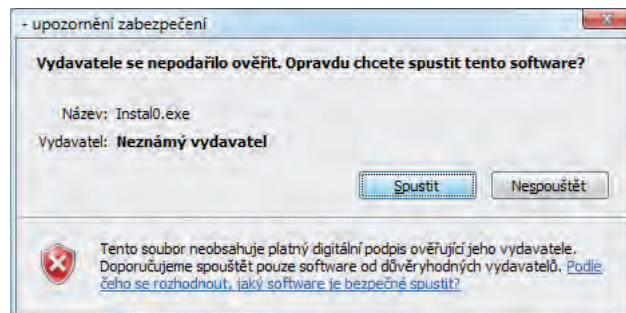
- upozornění zabezpečení

Vydavatele se nepodařilo ověřit. Opravdu chcete spustit tento software?

Název: Instal0.exe

Vydavatel: **Neznámý vydavatel**

Spustit

Nespouštět

Tento soubor neobsahuje platný digitální podpis ověřující jeho vydavatele. Doporučujeme spouštět pouze software od důvěryhodných vydavatelů. Podle čeho se rozhodnout, jaký software je bezpečné spustit?